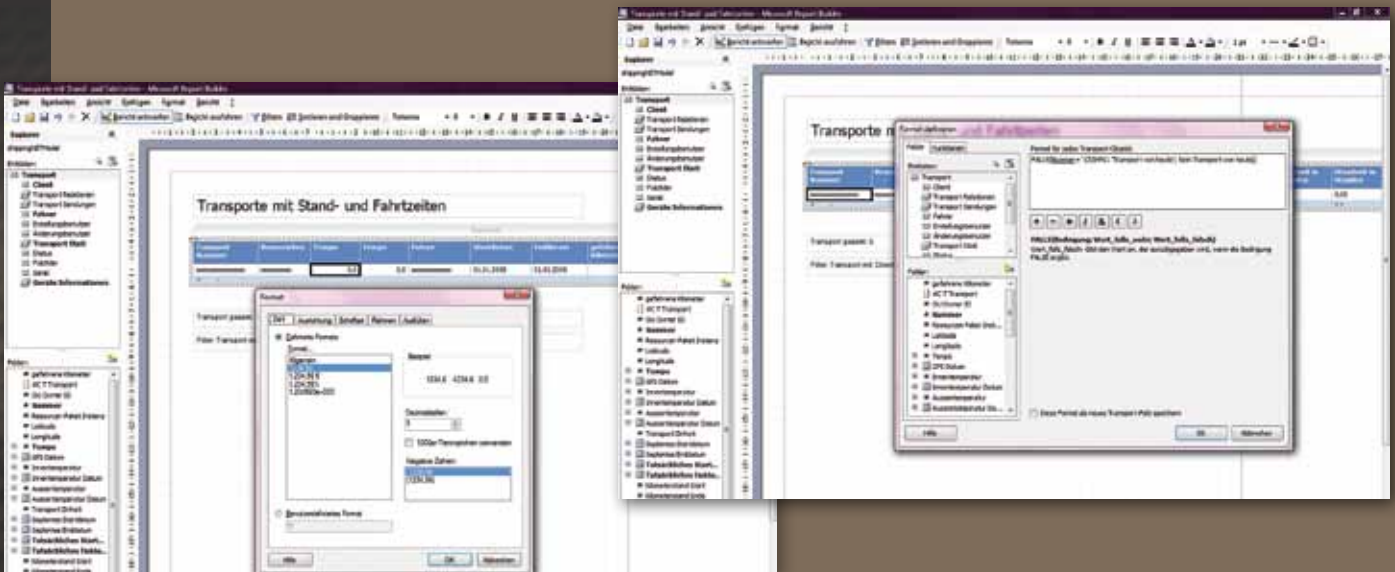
Transporte mit Stand- und Fahrtzeiten - Microsoft Report Builder

Datei Bearbeiten Ansicht Einfügen Format Bericht

Bericht ausführen Filtern Sortieren und Gruppieren Tahoma

Explorer

Transport
Client
Transport Relationen
Transport Sendungen
Fahrer
Erstellungsbenutzer
Änderungsbenutzer
Transport Stati
Status
Fuhrpark
Geräte Informationen

Transporte mit Stand- und Fahrtzeiten

Transport gesamt:
Filter: Transport mit

Felder:

Format

Zahl Ausrichtung Schriften Rahmen Ausfüllen

Zahlenformat
Format:
Allgemein

Beispiel
1234,6 -1234,6 0,0

Dezimalstellen:
1

1000er-Trennzeichen verwenden

Negative Zahlen:
-1234,56
(1234,56)

Benutzerdefiniertes Format

Hilfe OK Abbrechen

Transporte mit Stand- und Fahrtzeiten - Microsoft Report Builder

Transporte m

Formel definieren

Felder Funktionen

Formel für neues Transport Objekt:
IIf(...)

WAHL(Bedingung; Wert_falls_wahr; Wert_falls_falsch)

Transport gesamt: 1
Filter: Transport mit

Diese Formel als neues Transport-Feld speichern

Hilfe OK Abbrechen